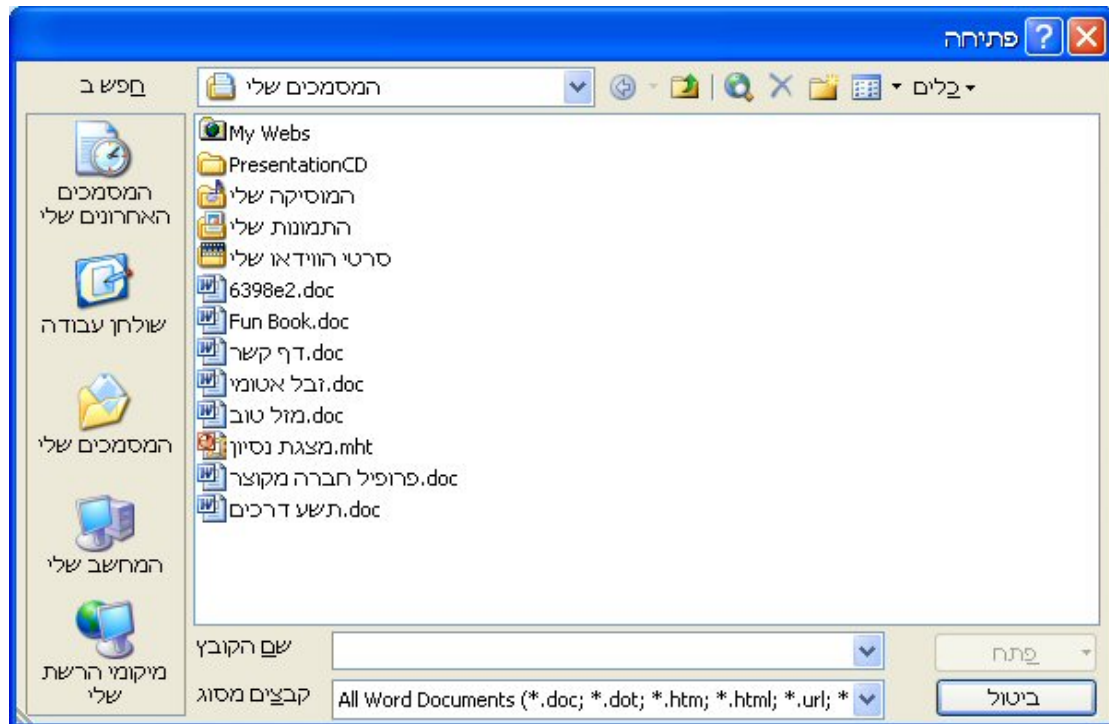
פתיחה

חפש ב

המסמכים שלי

כלים

המסמכים האחרונים שלי

שולחן עבודה

המסמכים שלי

המחשב שלי

מיקומי הרשת שלי

My Webs
PresentationCD
המוסיקה שלי
התמונות שלי
סרטי הווידאו שלי
6398e2.doc
Fun Book.doc
דף קשר.doc
זבל אטומי.doc
מזל טוב.doc
מצגת נסיון.mht
פרופיל חברה מקוצר.doc
תשע דרכים.doc

שם הקובץ

קבצים מסוג

All Word Documents (*.doc; *.dot; *.htm; *.html; *.url; *

פתח

ביטול